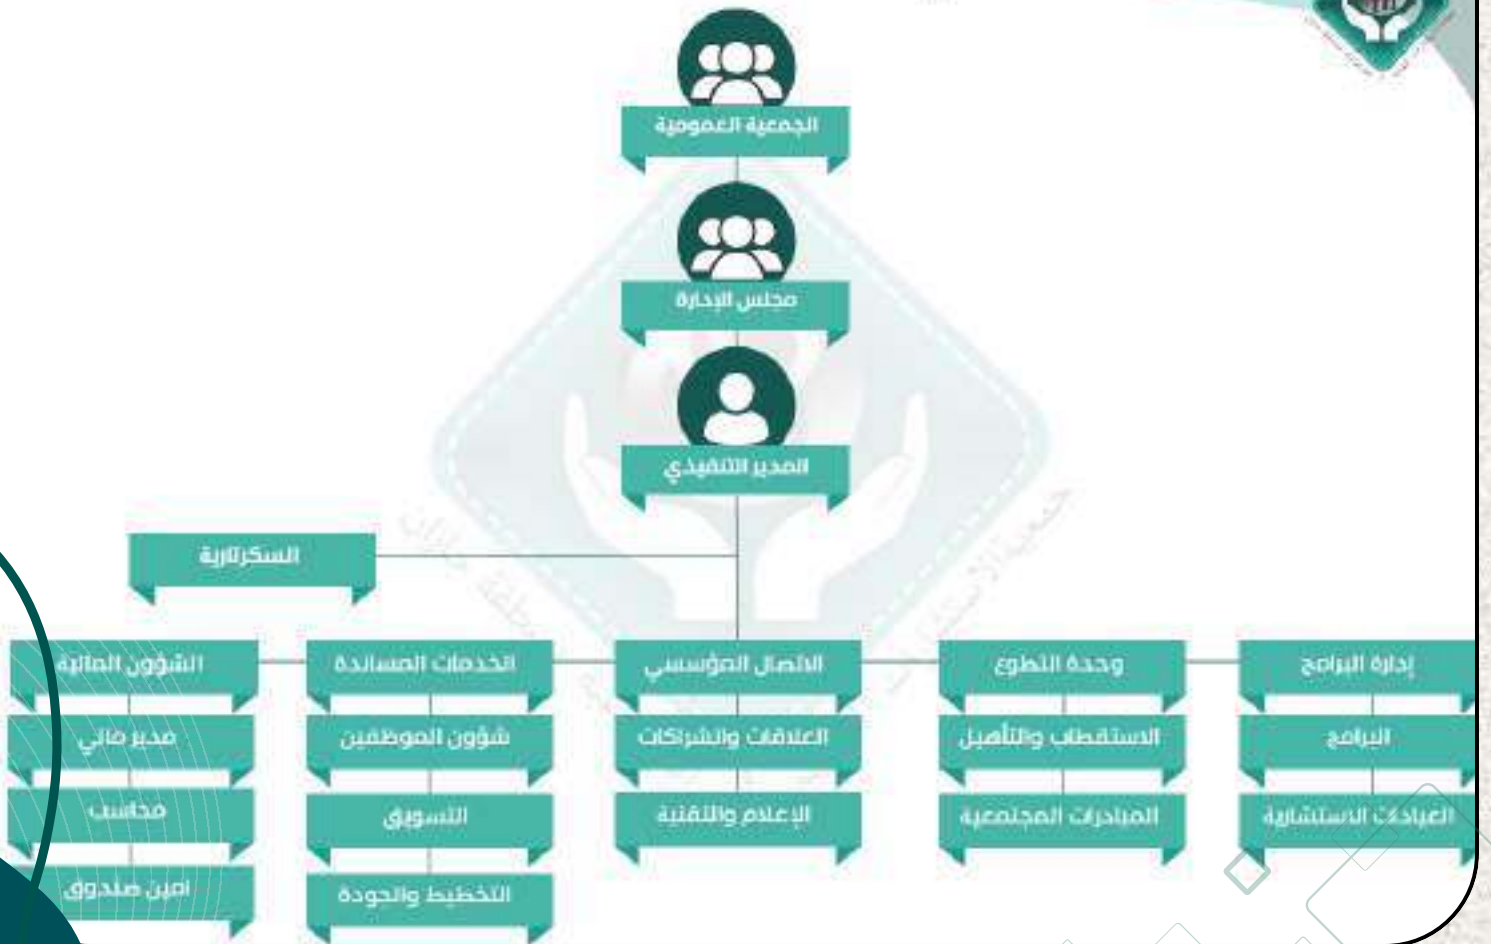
الجمعية العمومية

مجلس الإدارة

المدير التنفيذي

السكرتارية

إدارة البرامج
البرامج
العيادات الاستشارية

وحدة التطوع
الاستقطاب والتأهيل
المبادرات المجتمعية

الاتصال المؤسسي
العلاقات والشراكات
الإعلام والتقنية

الخدمات المساندة
شؤون الموظفين
التسويق
التخطيط والجودة

الشؤون المالية
مدير مالي
محاسب
امين صندوق